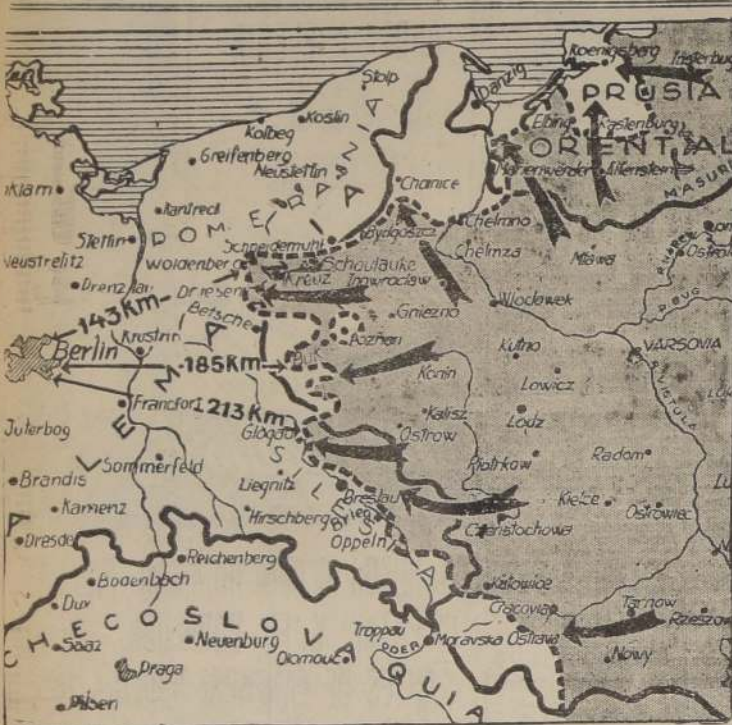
Koenigsberg
Insterburg
PRUSIA
ORIENTAL
Stolp
Danzig
Koslin
Kolberg
Elbing
Rastenburg
Greifenberg
Neustettin
Marienwerder
Allenstein
MASURIA
Anklam
Chonice
POMERANIA
Treptow
Chelmno
Stettin
Schneidemuhl
Bydgoszcz
Chelmza
Mlawa
Ostroleka
Neustrelitz
Woldenberg
Schonlanke
Kreuz
Inowroclaw
Prenzlau
Driesen
Wloclawek
143 Km
Betsche
Gniezno
Kustrin
Poznan
Kutno
VARSOVIA
Berlin
185 Km
Konin
Lowicz
Frankfort
213 Km
Kalisz
Lodz
Juterbog
Glogau
Ostrow
Radom
SILESIA
Sommerfeld
Piotrkow
Brandis
Liegnitz
Breslau
Kielce
Kamenz
Hirschberg
Brieg
Czestochowa
Ostrowiec
Dresde
Oppeln
Reichenberg
Katowice
Bodenbach
Tarnow
Dux
Cracovia
Rzeszow
CHECOSLOVAQUIA
Saaz
Neuenburg
Troppau
Olomouc
ODER
Moravska Ostrava
Nowy
Praga
Pilsen
BUG
VISTULA